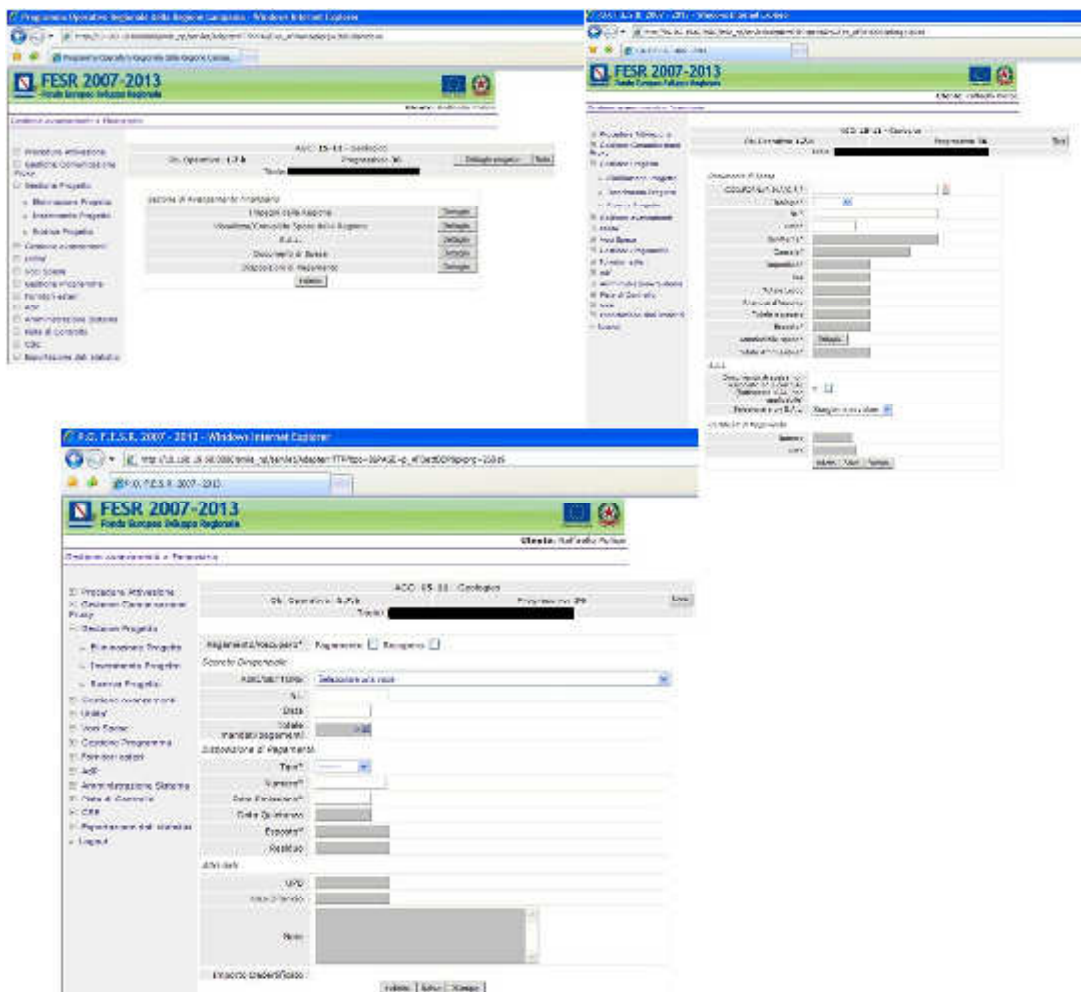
Programma Operativo Regionale della Regione Campania - Windows Internet Explorer

FESR 2007-2013
Fondo Europeo Sviluppo Regionale

Utente: Raffaella Pulice

Gestione avanzamento e Rimborsi

Procedure Attivazione
Gestione Comunicazione Flussi
Gestione Progetto
Riconoscimento Progetto
Inserimento Progetto
Ricerca Progetto
Gestione avanzamenti
Utility
Voci Spese
Gestione Programma
Fornitori esteri
AdC
Amministrazione Sistema
Piste di Controllo
CUP
Reportistica dati statistici

ACO 15-11 - Gestione
Ob. Operativo: 1.7.b
Programma: 36
Titolo: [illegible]
Dettaglio progetto
Esci

Gestione di Avanzamento Finanziario
Impegni della Regione | Dettaglio
Liquidazioni/Concessione Spese della Regione | Dettaglio
S.A.L. | Dettaglio
Documenti di Spesa | Dettaglio
Disposizioni di Pagamento | Dettaglio
Indietro

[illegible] - Windows Internet Explorer

FESR 2007-2013
Fondo Europeo Sviluppo Regionale

Utente: Raffaella Pulice

ACO 15-11 - Gestione
Ob. Operativo: 1.7.b
Programma: 36
Titolo: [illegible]
Esci

Documento di Spesa
Tipologia*
N.*
Data*
Fornitore*
Causale*
Imponibile*
Iva
Totale Lordo
Ritenute
Totale Imputato
Importo
Dettaglio
S.A.L.
Indietro | Salva | Annulla

P.O. F.E.S.R. 2007 - 2013 - Windows Internet Explorer

P.O. F.E.S.R. 2007-2013

FESR 2007-2013
Fondo Europeo Sviluppo Regionale

Utente: Raffaella Pulice

Gestione avanzamenti e Rimborsi

Procedure Attivazione
Gestione Comunicazione Flussi
Gestione Progetto
Riconoscimento Progetto
Inserimento Progetto
Ricerca Progetto
Gestione avanzamenti
Utility
Voci Spese
Gestione Programma
Fornitori esteri
AdC
Amministrazione Sistema
Piste di Controllo
CUP
Reportistica dati statistici
Logout

ACO 15-11 - Gestione
Ob. Operativo: 1.7.b
Programma: 36
Titolo: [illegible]
Esci

Pagamento/Recupero*: Pagamento Recupero
Scarico Disponibile
Atto/Soll Fonte: Selezionare una voce
N.
Data
Totale mandati pagamenti
Disposizione di Pagamento
Tipo*
Numero*
Data Emissione*
Data Quietanza
Esposto*
Residuo
Altri dati
UPB
Capitolo
Note
Importo Disidentificato
Indietro | Salva | Annulla